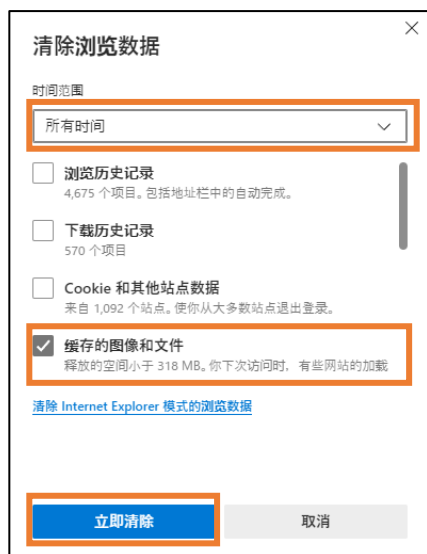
清除浏览数据

×

时间范围

所有时间

浏览历史记录
4,675 个项目。包括地址栏中的自动完成。

下载历史记录
570 个项目

Cookie 和其他站点数据
来自 1,092 个站点。使你从大多数站点退出登录。

缓存的图像和文件
释放的空间小于 318 MB。你下次访问时，有些网站的加载

清除 Internet Explorer 模式的浏览数据

立即清除

取消